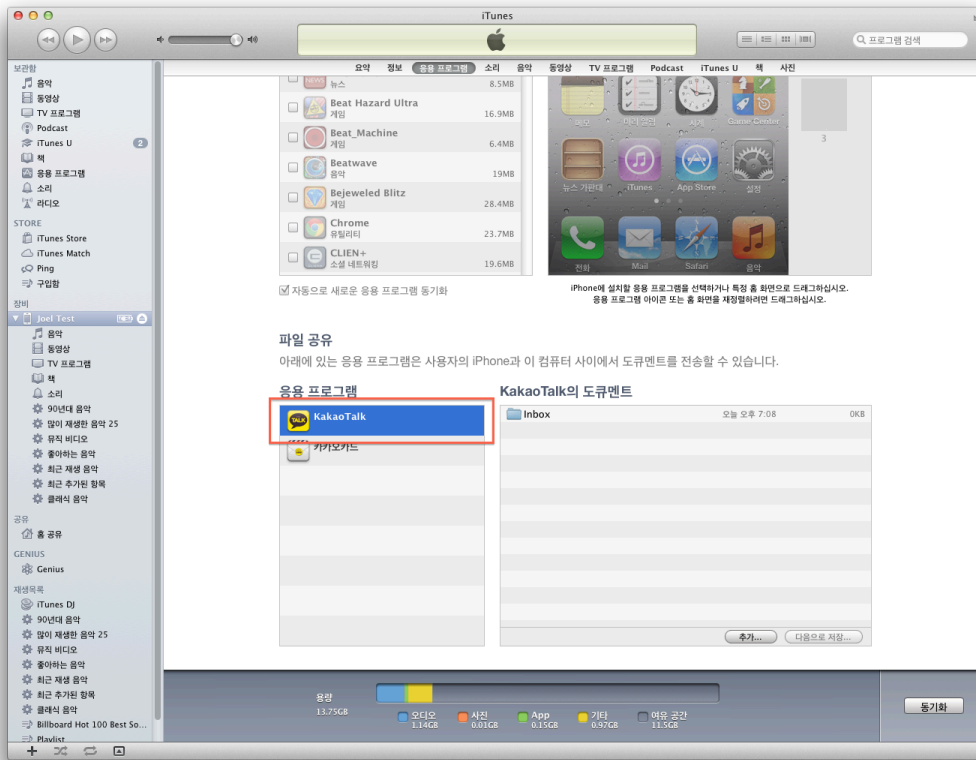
iTunes

프로그램 검색

요약 정보 응용 프로그램 소리 음악 동영상 TV 프로그램 Podcast iTunes U 책 사진

보관함
음악
동영상
TV 프로그램
Podcast
iTunes U 2
책
응용 프로그램
소리
라디오

STORE
iTunes Store
iTunes Match
Ping
구입함

장비
Joel Test
음악
동영상
TV 프로그램
책
소리
90년대 음악
많이 재생한 음악 25
뮤직 비디오
좋아하는 음악
최근 재생 음악
최근 추가된 항목
클래식 음악

공유
홈 공유

GENIUS
Genius

재생목록
iTunes DJ
90년대 음악
많이 재생한 음악 25
뮤직 비디오
좋아하는 음악
최근 재생 음악
최근 추가된 항목
클래식 음악
Billboard Hot 100 Best So...
Playlist

| | | |
|---|---|---|
| 뉴스 | | 8.5MB |
| Beat Hazard Ultra | 게임 | 16.9MB |
| Beat_Machine | 게임 | 6.4MB |
| Beatwave | 음악 | 19MB |
| Bejeweled Blitz | 게임 | 28.4MB |
| Chrome | 유틸리티 | 23.7MB |
| CLIEN+ | 소셜 네트워킹 | 19.6MB |

메모 미리 알림 시계 Game Center
뉴스 가판대 iTunes App Store 설정
전화 Mail Safari 음악

3

자동으로 새로운 응용 프로그램 동기화

iPhone에 설치할 응용 프로그램을 선택하거나 특정 홈 화면으로 드래그하십시오.
응용 프로그램 아이콘 또는 홈 화면을 재정렬하려면 드래그하십시오.

파일 공유
아래에 있는 응용 프로그램은 사용자의 iPhone과 이 컴퓨터 사이에서 도큐멘트를 전송할 수 있습니다.

응용 프로그램
KakaoTalk
카카오카드

KakaoTalk의 도큐멘트
Inbox 오늘 오후 7:08 0KB

추가... 다음으로 저장...

용량
13.75GB
오디오 1.14GB
사진 0.01GB
App 0.15GB
기타 0.97GB
여유 공간 11.5GB

동기화